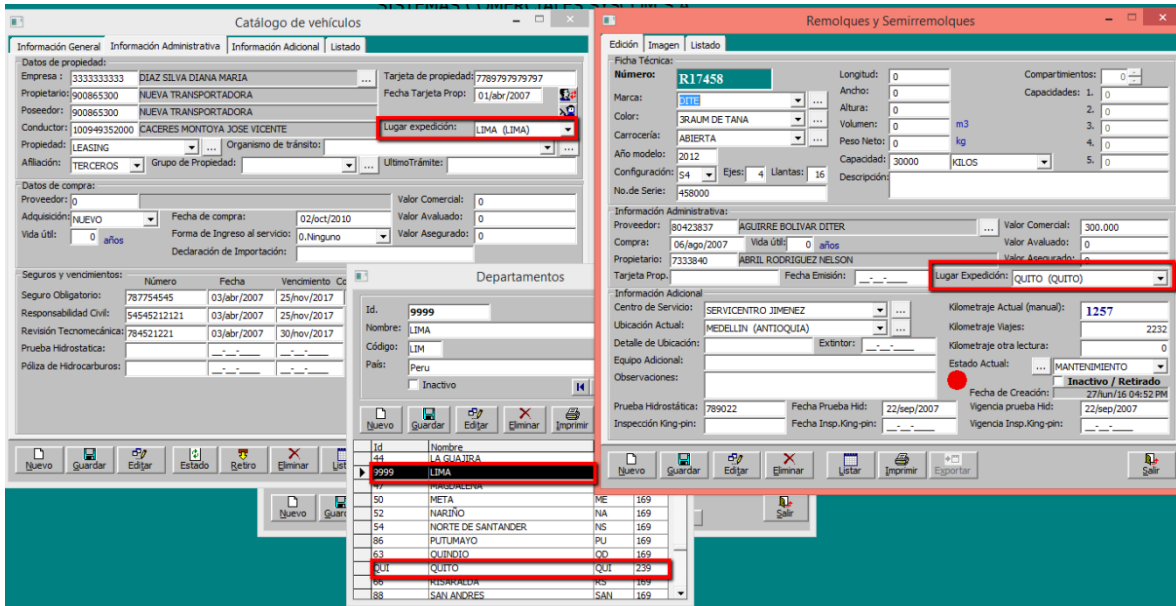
SISTEMAS COMERCIALES SYSCOM S.A.

Catálogo de vehículos

Información General | Información Administrativa | Información Adicional | Listado

Datos de propiedad:
Empresa : 3333333333 DIAZ SILVA DIANA MARIA
Propietario: 900865300 NUEVA TRANSPORTADORA
Poseedor: 900865300 NUEVA TRANSPORTADORA
Conductor: 100949352000 CACERES MONTOYA JOSE VICENTE
Propiedad: LEASING
Organismo de tránsito:
Afiliación: TERCEROS
Grupo de Propiedad:
Tarjeta de propiedad: 7789797979797
Fecha Tarjeta Prop: 01/abr/2007
Lugar expedición: LIMA (LIMA)
UltimoTrámite:

Datos de compra:
Proveedor: 0
Adquisición: NUEVO
Vida útil: 0 años
Fecha de compra: 02/oct/2010
Forma de Ingreso al servicio: 0.Ninguno
Declaración de Importación:
Valor Comercial: 0
Valor Avaluado: 0
Valor Asegurado: 0

Seguros y vencimientos:
| | Número | Fecha | Vencimiento |
|---|---|---|---|
| Seguro Obligatorio: | 787754545 | 03/abr/2007 | 25/nov/2017 |
| Responsabilidad Civil: | 54545212121 | 03/abr/2007 | 25/nov/2017 |
| Revisión Tecnomecánica: | 784521221 | 03/abr/2007 | 30/nov/2017 |
| Prueba Hidrostatica: | | | |
| Póliza de Hidrocarburos: | | | |

Nuevo Guardar Editar Estado Retiro Eliminar Listar

Nuevo Guardar Salir

Departamentos
Id. 9999
Nombre: LIMA
Código: LIM
País: Peru
Inactivo
Nuevo Guardar Editar Eliminar Imprimir

| Id | Nombre | | |
|---|---|---|---|
| 44 | LA GUAJIRA | | |
| 9999 | LIMA | | |
| 47 | MAGDALENA | | |
| 50 | META | ME | 169 |
| 52 | NARIÑO | NA | 169 |
| 54 | NORTE DE SANTANDER | NS | 169 |
| 86 | PUTUMAYO | PU | 169 |
| 63 | QUINDIO | QD | 169 |
| QUI | QUITO | QUI | 239 |
| 66 | RISARALDA | RS | 169 |
| 88 | SAN ANDRES | SAN | 169 |

Remolques y Semirremolques
Edición | Imagen | Listado
Ficha Técnica:
Número: R17458
Marca: DITE
Color: 3RAUM DE TANA
Carrocería: ABIERTA
Año modelo: 2012
Configuración: S4 Ejes: 4 Llantas: 16
No.de Serie: 458000
Longitud: 0
Ancho: 0
Altura: 0
Volumen: 0 m3
Peso Neto: 0 kg
Capacidad: 30000 KILOS
Descripción:
Compartimientos: 0
Capacidades: 1. 0 2. 0 3. 0 4. 0 5. 0

Información Administrativa:
Proveedor: 80423837 AGUIRRE BOLIVAR DITER
Compra: 06/ago/2007 Vida útil: 0 años
Propietario: 7333840 ABRIL RODRIGUEZ NELSON
Tarjeta Prop.: Fecha Emisión:
Valor Comercial: 300.000
Valor Avaluado: 0
Valor Asegurado: 0
Lugar Expedición: QUITO (QUITO)

Información Adicional
Centro de Servicio: SERVICENTRO JIMENEZ
Ubicación Actual: MEDELLIN (ANTIOQUIA)
Detalle de Ubicación: Extintor:
Equipo Adicional:
Observaciones:
Kilometraje Actual (manual): 1257
Kilometraje Viajes: 2232
Kilometraje otra lectura: 0
Estado Actual: MANTENIMIENTO
Inactivo / Retirado
Fecha de Creación: 27/jun/16 04:52 PM
Prueba Hidrostática: 789022 Fecha Prueba Hid: 22/sep/2007
Inspección King-pin: Fecha Insp.King-pin:
Vigencia prueba Hid: 22/sep/2007
Vigencia Insp.King-pin:

Nuevo Guardar Editar Eliminar Listar Imprimir Exportar Salir